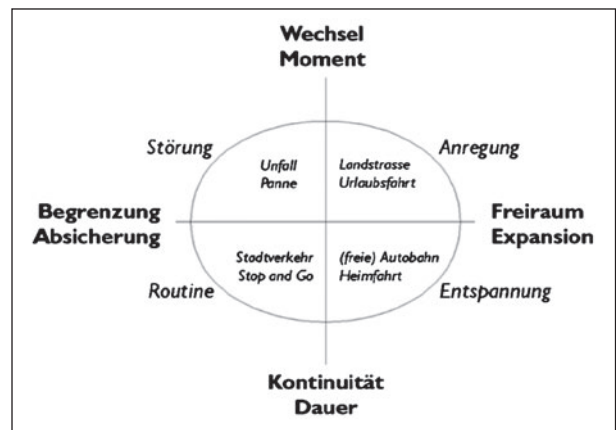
Wechsel
Moment

Störung

Unfall
Panne

Landstrasse
Urlaubsfahrt

Anregung

Begrenzung
Absicherung

Freiraum
Expansion

Stadtverkehr
Stop and Go

(freie) Autobahn
Heimfahrt

Routine

Entspannung

Kontinuität
Dauer